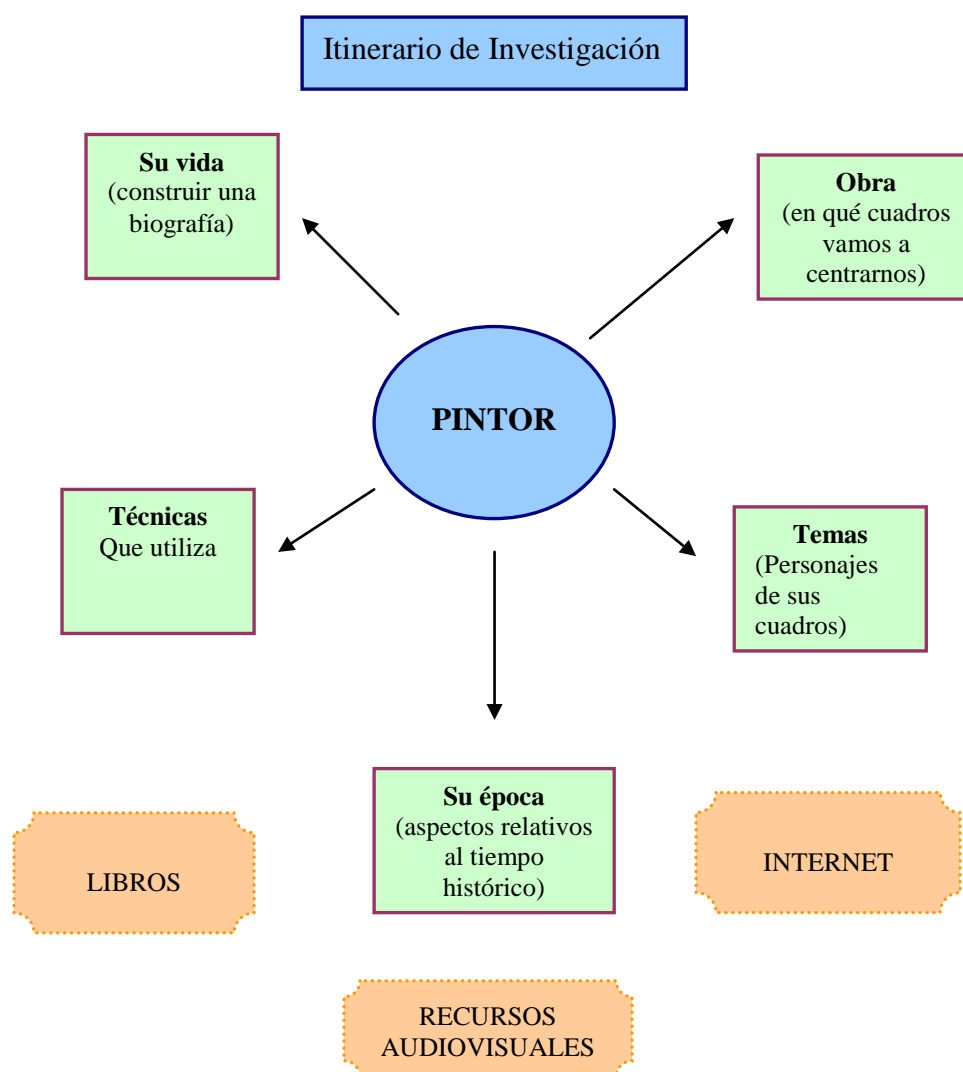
Itinerario de Investigación

Su vida
(construir una biografía)

Obra
(en qué cuadros vamos a centrarnos)

PINTOR

Técnicas
Que utiliza

Temas
(Personajes de sus cuadros)

Su época
(aspectos relativos al tiempo histórico)

LIBROS

INTERNET

RECURSOS AUDIOVISUALES